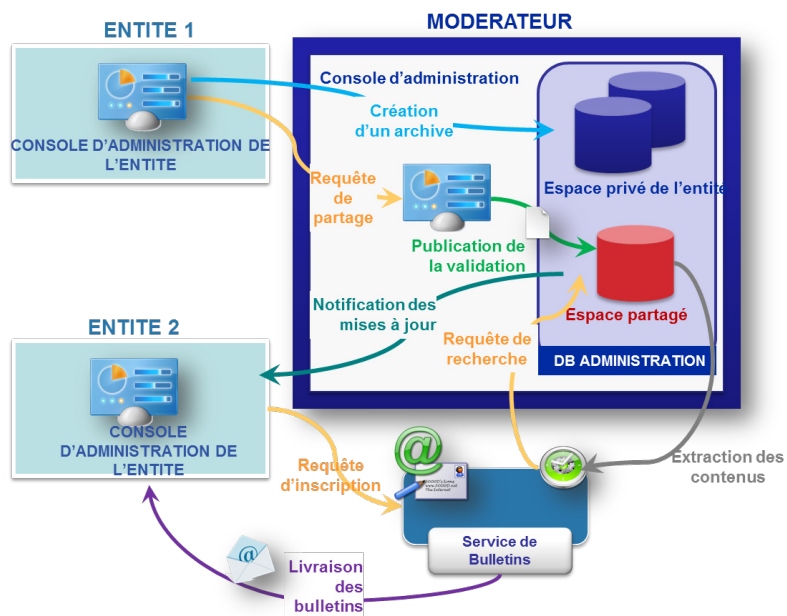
ENTITE 1

CONSOLE D'ADMINISTRATION DE L'ENTITE

MODERATEUR

Console d'administration

Création d'un archive

Espace privé de l'entite

Requête de partage

Publication de la validation

Espace partagé

Notification des mises à jour

Requête de recherche

DB ADMINISTRATION

ENTITE 2

CONSOLE D'ADMINISTRATION DE L'ENTITE

Requête d'inscription

Extraction des contenus

Service de Bulletins

Livraison des bulletins